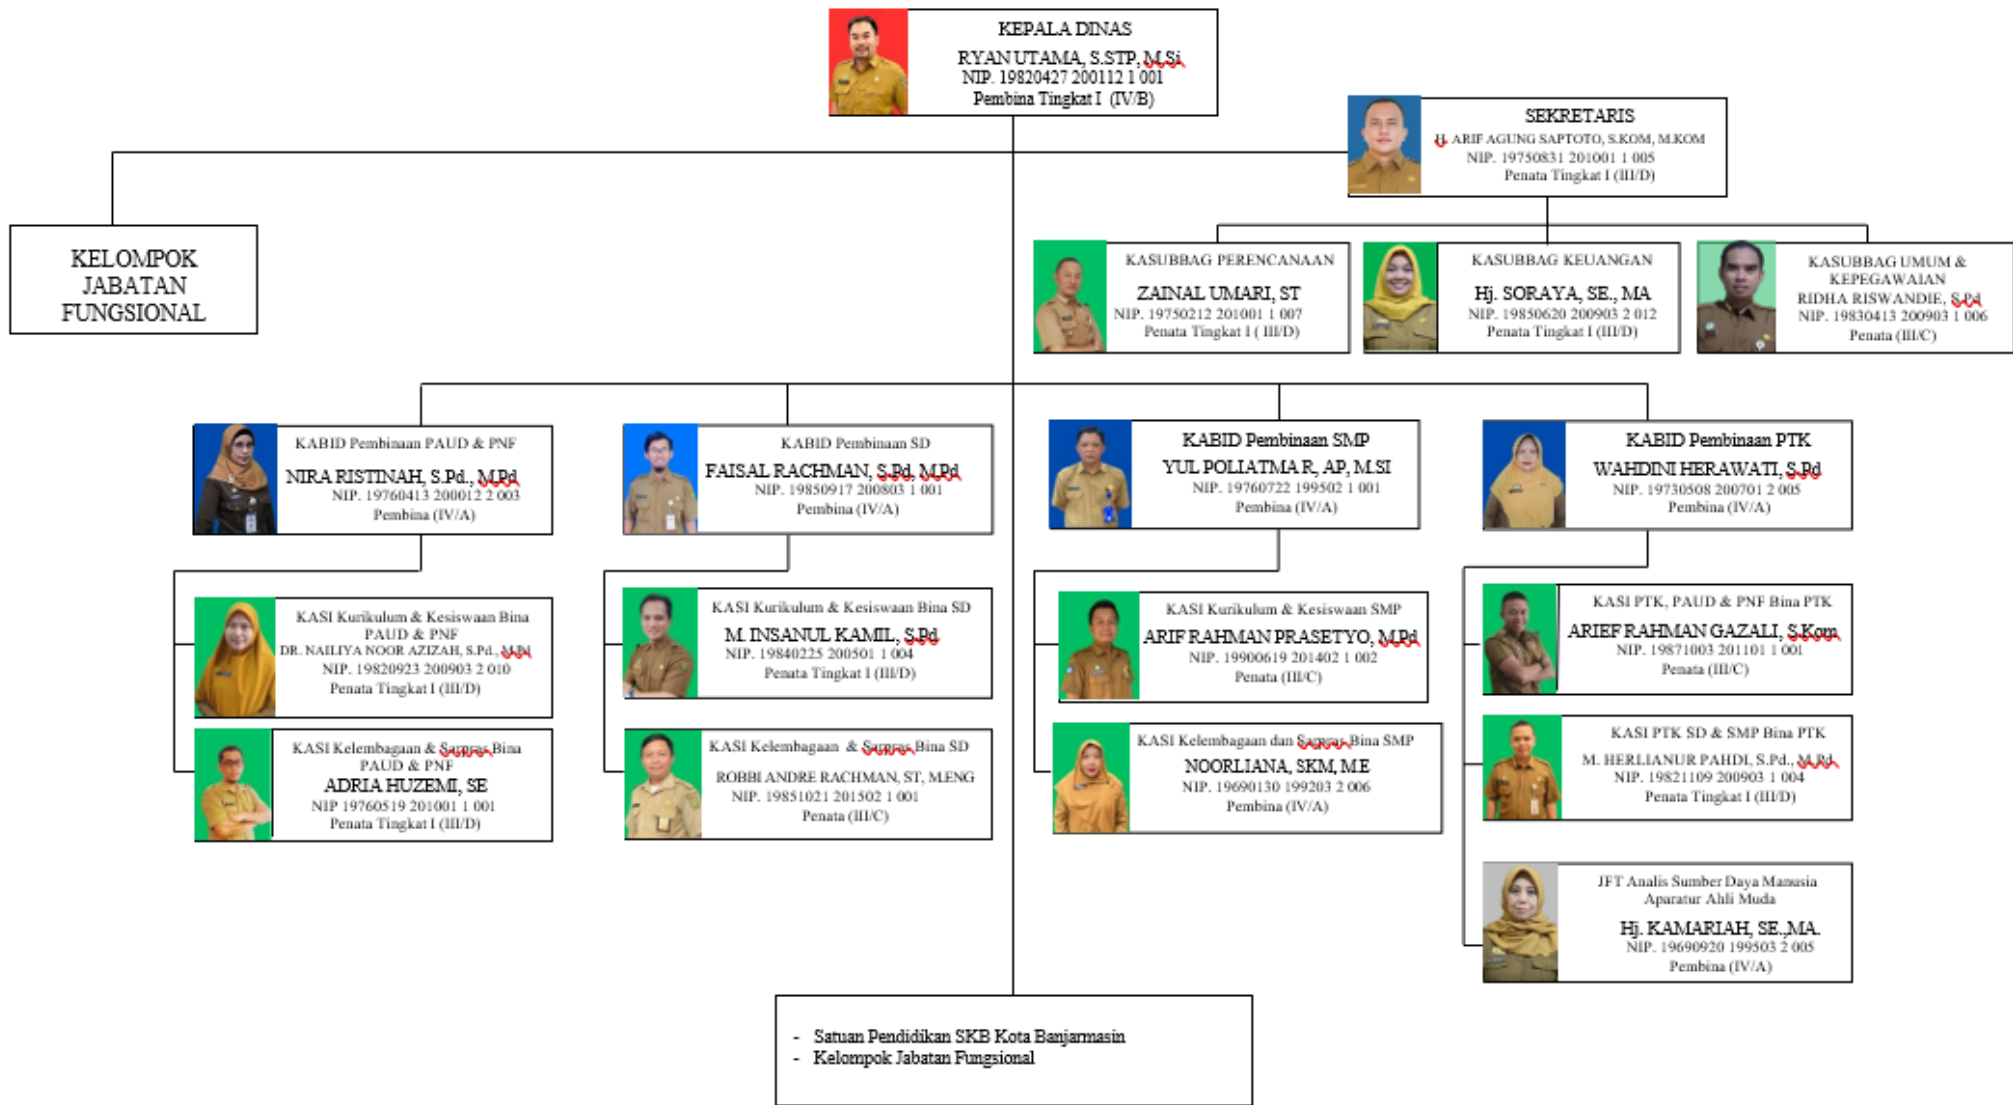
KEPALA DINAS
RYAN UTAMA, S.STP, M.Si
NIP. 19820427 200112 1 001
Pembina Tingkat I (IV/B)

SEKRETARIS
H. ARIF AGUNG SAPTOTO, S.KOM, M.KOM
NIP. 19750831 201001 1 005
Penata Tingkat I (III/D)

KELOMPOK JABATAN FUNGSIONAL

KASUBBAG PERENCANAAN
ZAINAL UMARI, ST
NIP. 19750212 201001 1 007
Penata Tingkat I ( III/D)

KASUBBAG KEUANGAN
Hj. SORAYA, SE., MA
NIP. 19850620 200903 2 012
Penata Tingkat I (III/D)

KASUBBAG UMUM & KEPEGAWAIAN
RIDHA RISWANDIE, S.Pd
NIP. 19830413 200903 1 006
Penata (III/C)

KABID Pembinaan PAUD & PNF
NIRA RISTINAH, S.Pd., M.Pd
NIP. 19760413 200012 2 003
Pembina (IV/A)

KABID Pembinaan SD
FAISAL RACHMAN, S.Pd, M.Pd
NIP. 19850917 200803 1 001
Pembina (IV/A)

KABID Pembinaan SMP
YUL POLIATMA R, AP, M.SI
NIP. 19760722 199502 1 001
Pembina (IV/A)

KABID Pembinaan PTK
WAHDINI HERAWATI, S.Pd
NIP. 19730508 200701 2 005
Pembina (IV/A)

KASI Kurikulum & Kesiswaan Bina PAUD & PNF
DR. NAILIYA NOOR AZIZAH, S.Pd., M.Pd
NIP. 19820923 200903 2 010
Penata Tingkat I (III/D)

KASI Kelembagaan & Sarpras Bina PAUD & PNF
ADRIA HUZEMI, SE
NIP 19760519 201001 1 001
Penata Tingkat I (III/D)

KASI Kurikulum & Kesiswaan Bina SD
M. INSANUL KAMIL, S.Pd
NIP. 19840225 200501 1 004
Penata Tingkat I (III/D)

KASI Kelembagaan & Sarpras Bina SD
ROBBI ANDRE RACHMAN, ST, M.ENG
NIP. 19851021 201502 1 001
Penata (III/C)

KASI Kurikulum & Kesiswaan SMP
ARIF RAHMAN PRASETYO, M.Pd
NIP. 19900619 201402 1 002
Penata (III/C)

KASI Kelembagaan dan Sarpras Bina SMP
NOORLIANA, SKM, M.E
NIP. 19690130 199203 2 006
Pembina (IV/A)

KASI PTK, PAUD & PNF Bina PTK
ARIEF RAHMAN GAZALI, S.Kom
NIP. 19871003 201101 1 001
Penata (III/C)

KASI PTK SD & SMP Bina PTK
M. HERLIANUR PAHDI, S.Pd., M.Pd
NIP. 19821109 200903 1 004
Penata Tingkat I (III/D)

JFT Analis Sumber Daya Manusia Aparatur Ahli Muda
Hj. KAMARIAH, SE.,MA.
NIP. 19690920 199503 2 005
Pembina (IV/A)

- Satuan Pendidikan SKB Kota Banjarmasin
- Kelompok Jabatan Fungsional